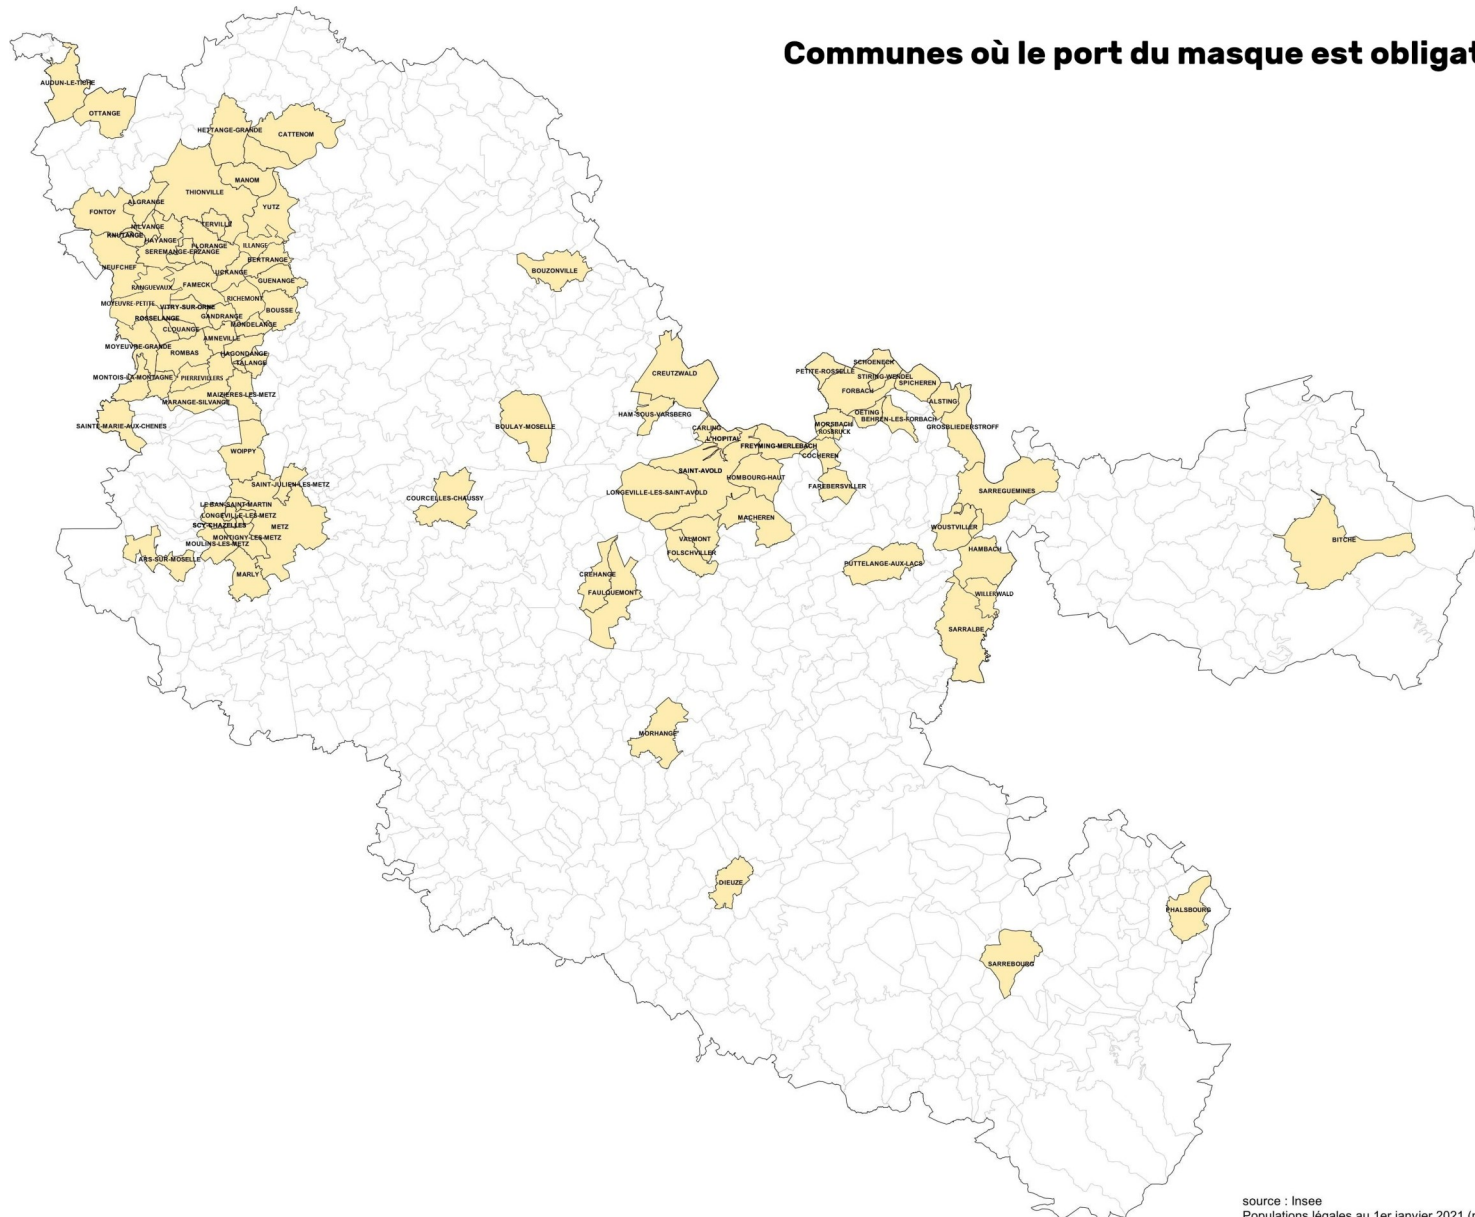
Communes où le port du masque est obligat

AUDUN-LE-TICHE
OTTANGE
HETTANGE-GRANDE
CATTENOM
THIONVILLE
MANOM
FONTOY
ALGRANGE
YUTZ
TERVILLE
NILVANGE
KNUTANGE
HAYANGE
FLORANGE
ILLANGE
SEREMANGE-ERZANGE
BERTRANGE
NEUFCHEF
UCKANGE
GUENANGE
RANGUEVAUX
FAMECK
MOYEUVRE-PETITE
VITRY-SUR-ORNE
RICHEMONT
BOUSSE
ROSSELANGE
GANDRANGE
CLOUANGE
MONDELANGE
AMNEVILLE
MOYEUVRE-GRANDE
ROMBAS
HAGONDANGE
TALANGE
MONTOIS-LA-MONTAGNE
PIERREVILLERS
MAIZIERES-LES-METZ
MARANGE-SILVANGE
SAINTE-MARIE-AUX-CHENES
WOIPPY
SAINT-JULIEN-LES-METZ
LE BAN-SAINT-MARTIN
LONGEVILLE-LES-METZ
SCY-CHAZELLES
METZ
MONTIGNY-LES-METZ
MOULINS-LES-METZ
ARS-SUR-MOSELLE
MARLY
BOUZONVILLE
BOULAY-MOSELLE
COURCELLES-CHAUSSY
CREUTZWALD
HAM-SOUS-VARSBERG
CARLING
L'HOPITAL
FREYMING-MERLEBACH
SAINT-AVOLD
HOMBOURG-HAUT
LONGEVILLE-LES-SAINT-AVOLD
VALMONT
MACHEREN
FOLSCHVILLER
CREHANGE
FAULQUEMONT
PETITE-ROSSELLE
SCHOENECK
STIRING-WENDEL
SPICHEREN
FORBACH
ALSTING
OETING
BEHREN-LES-FORBACH
MORSBACH
ROSBRUCK
GROSBLIEDERSTROFF
COCHEREN
FAREBERSVILLER
SARREGUEMINES
WOUSTVILLER
HAMBACH
PUTTELANGE-AUX-LACS
WILLERWALD
SARRALBE
BITCHE
MORHANGE
DIEUZE
PHALSBOURG
SARREBOURG

source : Insee
Populations légales au 1er janvier 2021 ([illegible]